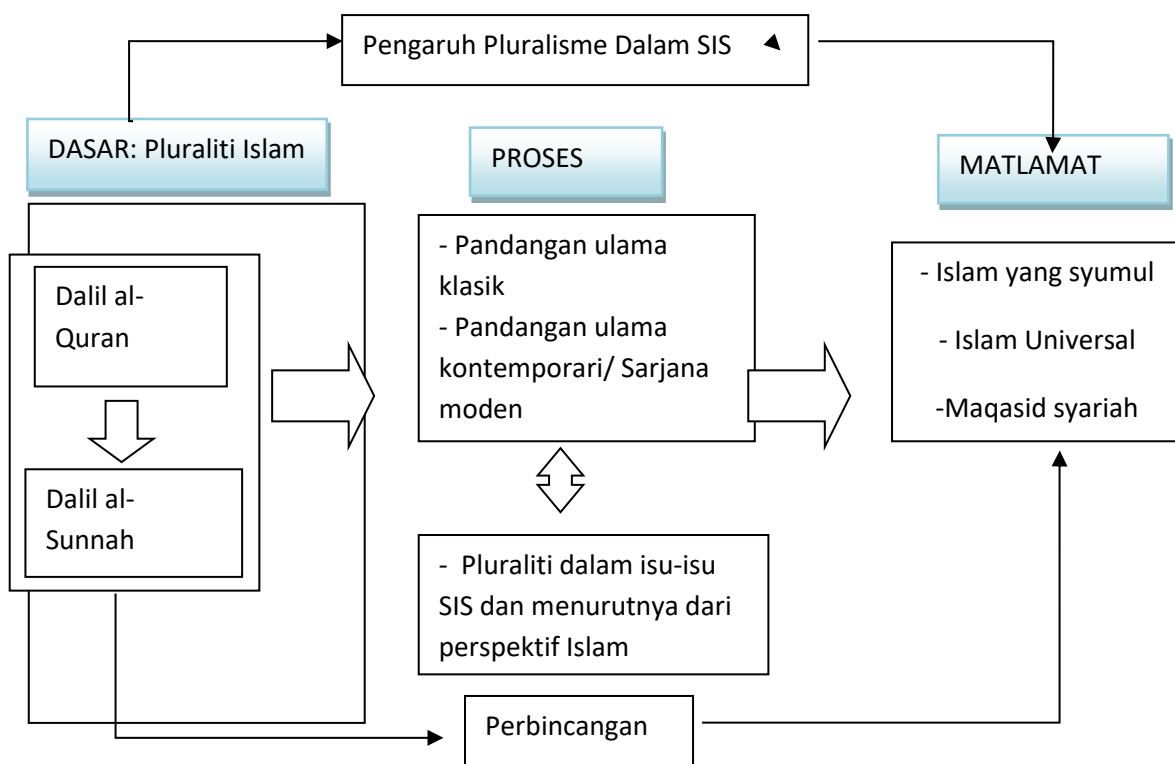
Pengaruh Pluralisme Dalam SIS

DASAR: Pluraliti Islam

PROSES

MATLAMAT

Dalil al-Quran

Dalil al-Sunnah

- Pandangan ulama klasik
- Pandangan ulama kontemporari/ Sarjana moden

- Islam yang syumul
- Islam Universal
-Maqasid syariah

- Pluraliti dalam isu-isu SIS dan menurutnya dari perspektif Islam

Perbincangan